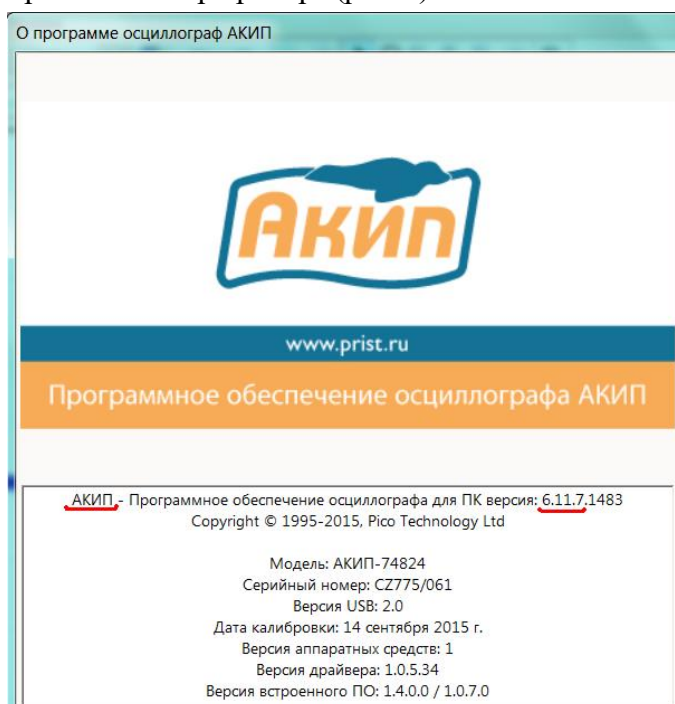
О программе осциллограф АКИП

АКИП

www.prist.ru

Программное обеспечение осциллографа АКИП

АКИП - Программное обеспечение осциллографа для ПК версия: 6.11.7.1483
Copyright © 1995-2015, Pico Technology Ltd

Модель: АКИП-74824
Серийный номер: CZ775/061
Версия USB: 2.0
Дата калибровки: 14 сентября 2015 г.
Версия аппаратных средств: 1
Версия драйвера: 1.0.5.34
Версия встроенного ПО: 1.4.0.0 / 1.0.7.0